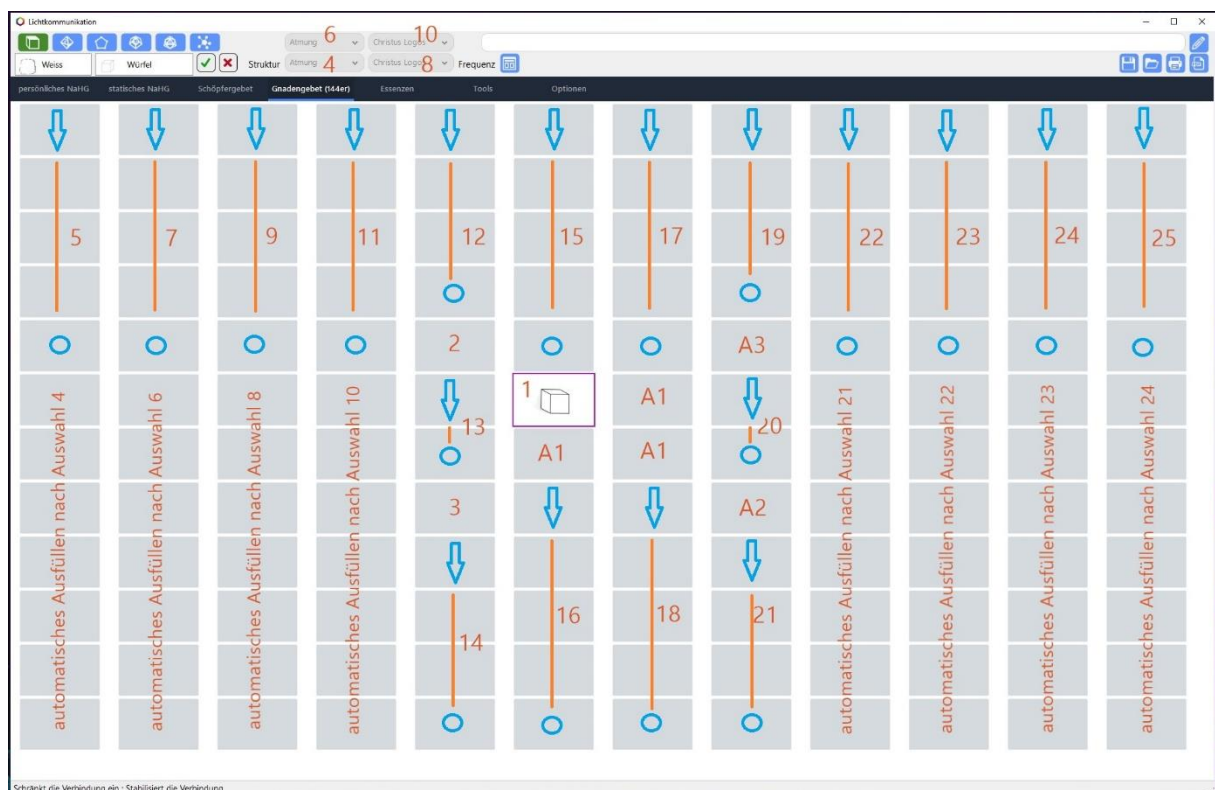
Lichtkommunikation

Atmung 6 Christus Logos 10

Weiss Würfel Struktur Atmung 4 Christus Logos 8 Frequenz

persönliches NaHG statisches NaHG Schöpfergebet Gnadengebet (144er) Essenzen Tools Optionen

5 7 9 11 12 15 17 19 22 23 24 25

2 A3

automatisches Ausfüllen nach Auswahl 4

automatisches Ausfüllen nach Auswahl 6

automatisches Ausfüllen nach Auswahl 8

automatisches Ausfüllen nach Auswahl 10

13

3

14

1

A1

16

A1

A1

18

20

A2

21

automatisches Ausfüllen nach Auswahl 21

automatisches Ausfüllen nach Auswahl 22

automatisches Ausfüllen nach Auswahl 23

automatisches Ausfüllen nach Auswahl 24

Schränkt die Verbindung ein ; Stabilisiert die Verbindung